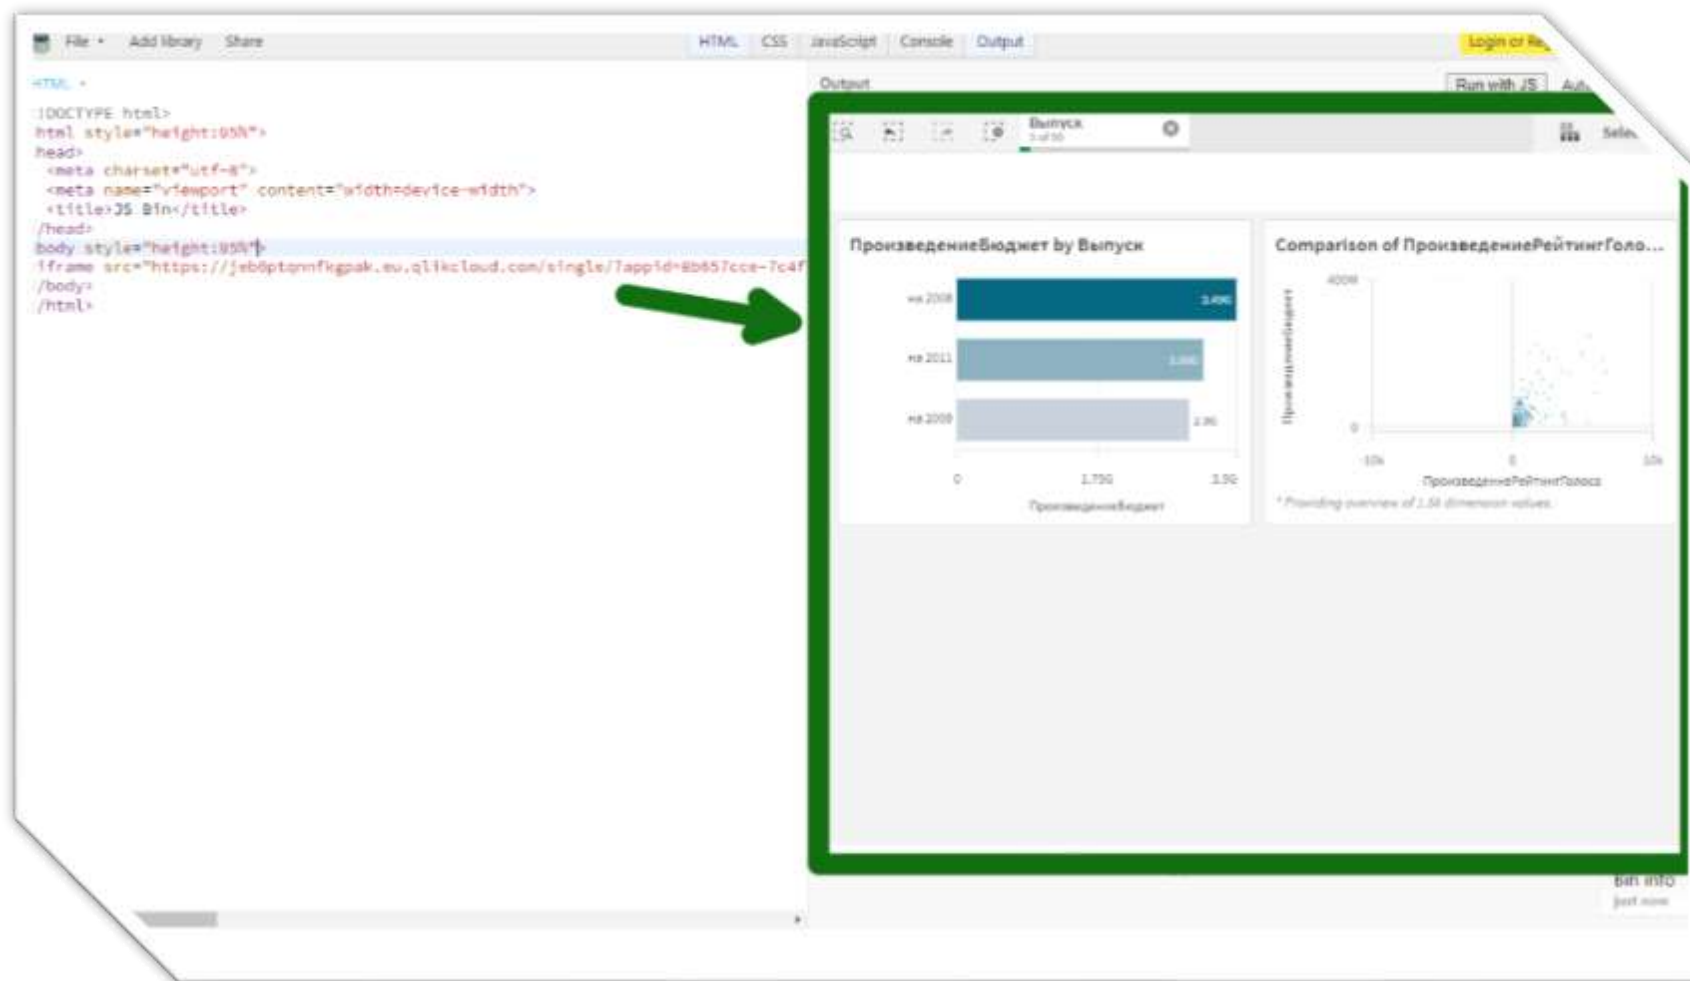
File ▾ Add library Share

HTML CSS JavaScript Console Output

Login or Re

HTML ▾

!DOCTYPE html>
html style="height:95%">
head>
<meta charset="utf-8">
<meta name="viewport" content="width=device-width">
<title>JS Bin</title>
/head>
body style="height:95%">
iframe src="https://jeb0ptqnnfkgpak.eu.qlikcloud.com/single/?appid=8b657cce-7c4f
/body>
/html>

Output

Run with JS Au

Выпуск
1 of 50

Sele

ПроизведениеБюджет by Выпуск

на 2008
на 2011
на 2009

0 1,750 3,50

ПроизведениеБюджет

Comparison of ПроизведениеРейтингГоло...

400M
0
-10k 0 10k

ПроизведениеБюджет

ПроизведениеРейтингГолоса

* Providing overview of 1.5k dimension values.

Bin info
just now